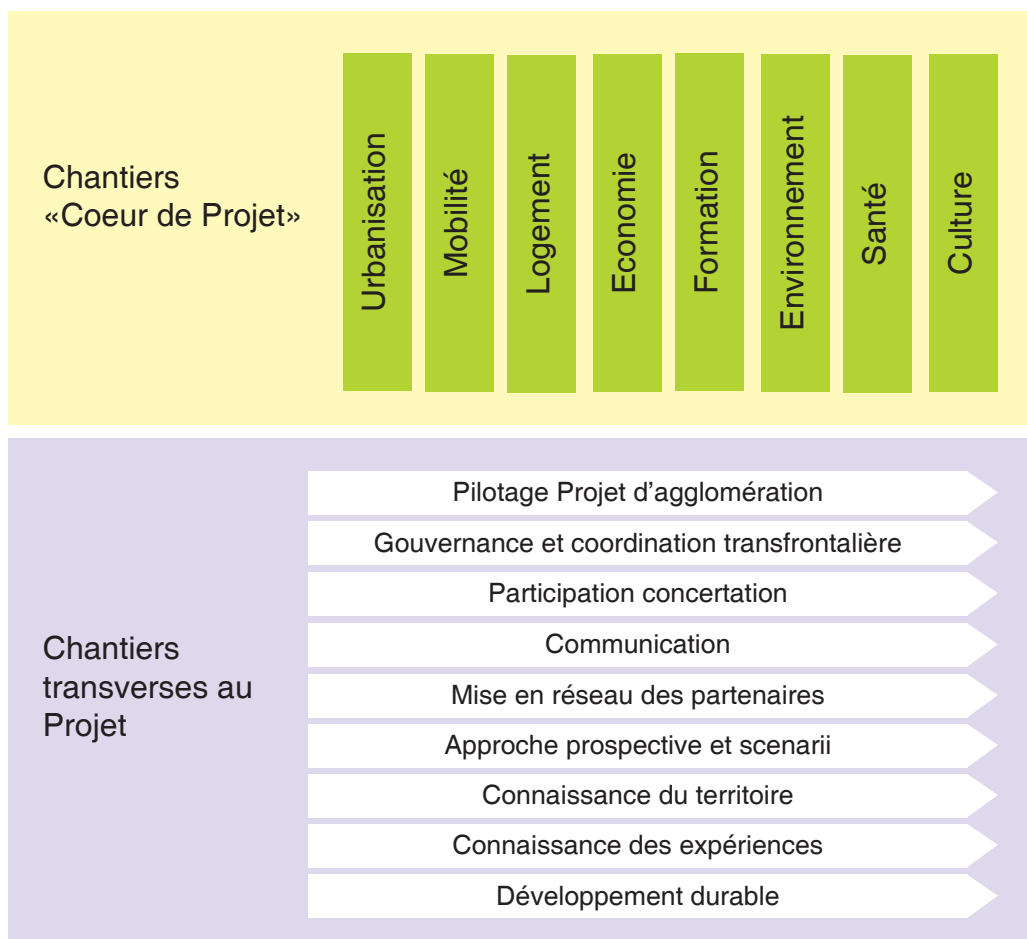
Chantiers «Coeur de Projet»

Urbanisation

Mobilité

Logement

Economie

Formation

Environnement

Santé

Culture

Chantiers transverses au Projet

Pilotage Projet d'agglomération

Gouvernance et coordination transfrontalière

Participation concertation

Communication

Mise en réseau des partenaires

Approche prospective et scenarii

Connaissance du territoire

Connaissance des expériences

Développement durable